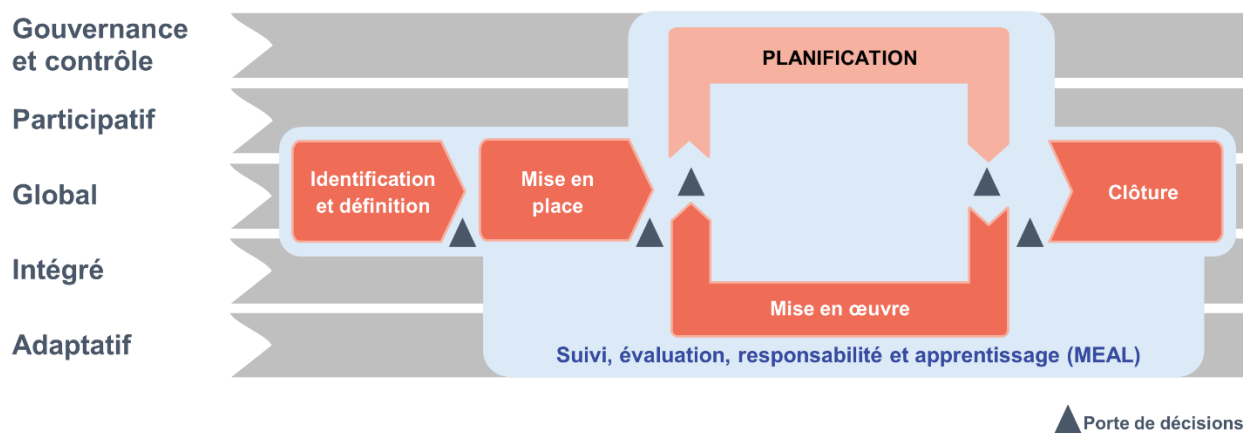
Gouvernance et contrôle

Participatif

Global

Intégré

Adaptatif

PLANIFICATION

Identification et définition

Mise en place

Clôture

Mise en œuvre

Suivi, évaluation, responsabilité et apprentissage (MEAL)

Porte de décisions